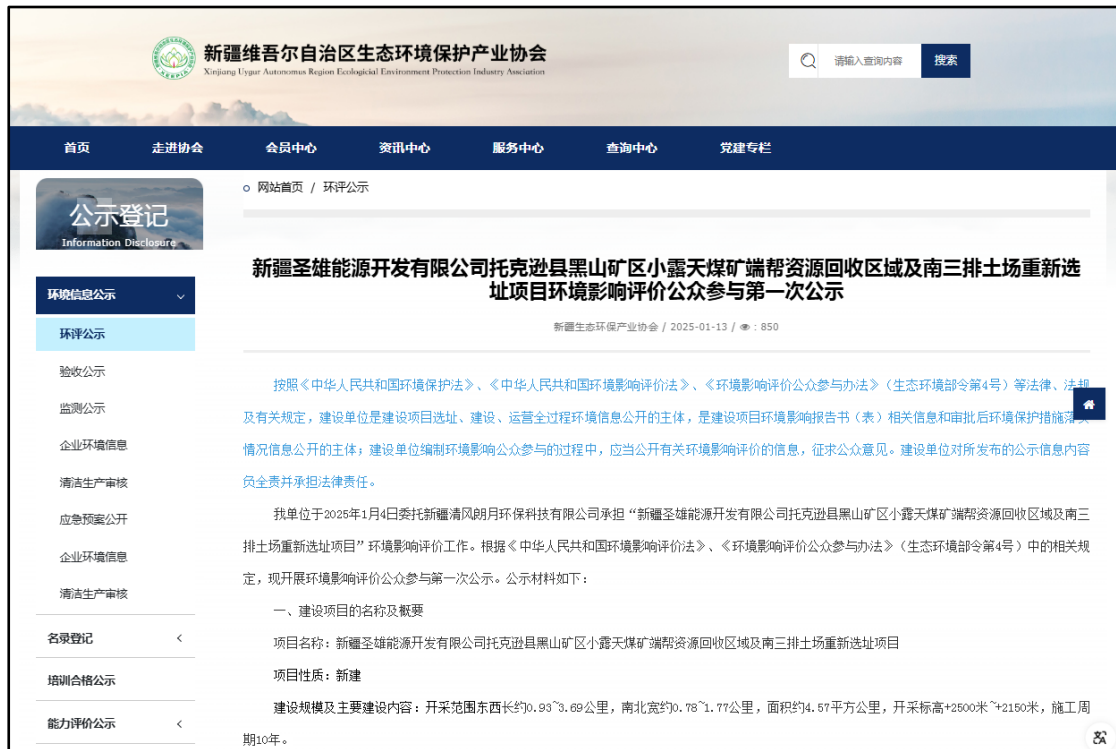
新疆维吾尔自治区生态环境保护产业协会
Xinjiang Uygur Autonomous Region Ecological Environment Protection Industry Association

请输入查询内容
搜索

首页 走进协会 会员中心 资讯中心 服务中心 查询中心 党建专栏

公示登记
Information Disclosure

环境信息公示
环评公示
验收公示
监测公示
企业环境信息
清洁生产审核
应急预案公开
企业环境信息
清洁生产审核
名录登记
培训合格公示
能力评价公示

网站首页 / 环评公示

新疆圣雄能源开发有限公司托克逊县黑山矿区小露天煤矿端帮资源回收区域及南三排土场重新选址项目环境影响评价公众参与第一次公示

新疆生态环保产业协会 / 2025-01-13 / 850

按照《中华人民共和国环境保护法》、《中华人民共和国环境影响评价法》、《环境影响评价公众参与办法》（生态环境部令第4号）等法律、法规及有关规定，建设单位是建设项目选址、建设、运营全过程环境信息公开的主体，是建设项目环境影响报告书（表）相关信息和审批后环境保护措施落实情况信息公开的主体；建设单位编制环境影响公众参与的过程中，应当公开有关环境影响评价的信息，征求公众意见。建设单位对所发布的公示信息内容负全责并承担法律责任。

我单位于2025年1月4日委托新疆清风朗月环保科技有限公司承担“新疆圣雄能源开发有限公司托克逊县黑山矿区小露天煤矿端帮资源回收区域及南三排土场重新选址项目”环境影响评价工作。根据《中华人民共和国环境影响评价法》、《环境影响评价公众参与办法》（生态环境部令第4号）中的相关规定，现开展环境影响评价公众参与第一次公示。公示材料如下：

一、建设项目的名称及概要

项目名称：新疆圣雄能源开发有限公司托克逊县黑山矿区小露天煤矿端帮资源回收区域及南三排土场重新选址项目

项目性质：新建

建设规模及主要建设内容：开采范围东西长约0.93~3.69公里，南北宽约0.78~1.77公里，面积约4.57平方公里，开采标高+2500米~+2150米，施工周期10年。